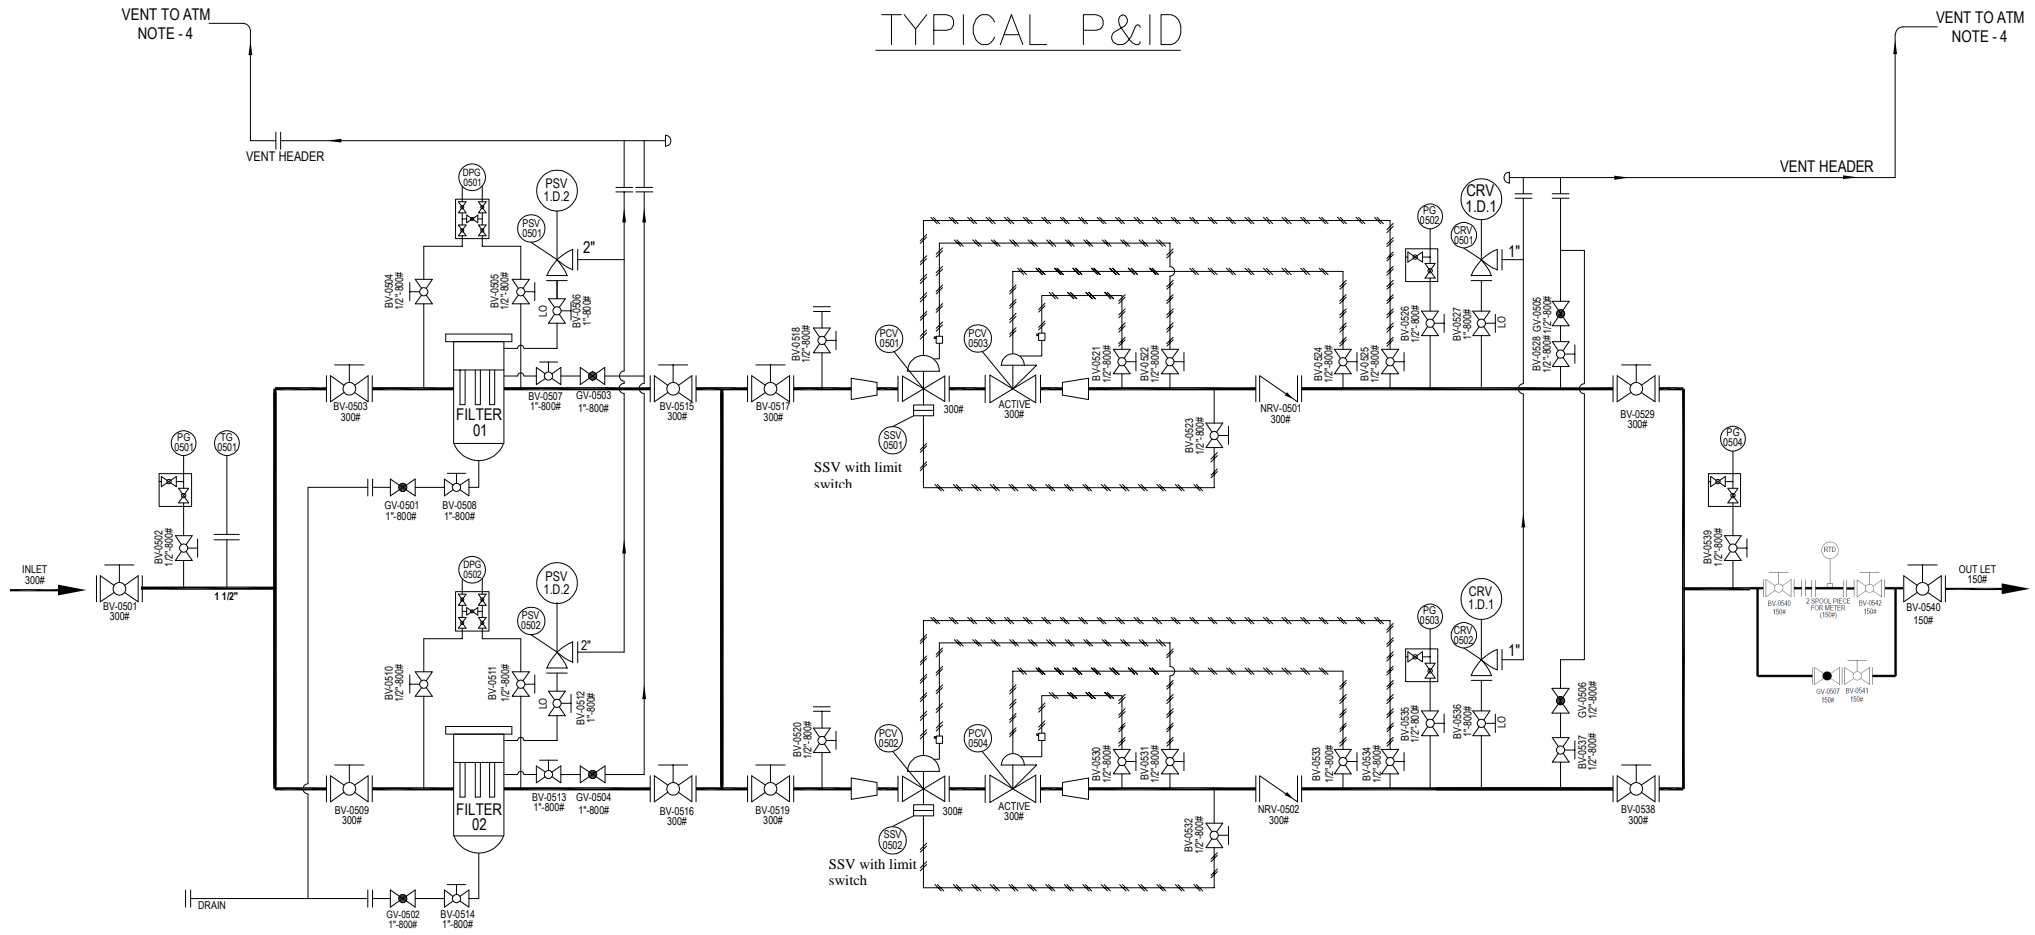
TYPICAL P&ID

VENT TO ATM
NOTE - 4

VENT TO ATM
NOTE - 4

VENT HEADER

VENT HEADER

DPG 0501

PSV 1.D.2

PSV 0501

2"

BV-0504 1/2"-800#

BV-0505 1/2"-800#

LO

BV-0506 1"-800#

BV-0503 300#

FILTER 01

BV-0507 1"-800#

GV-0503 1"-800#

BV-0515 300#

GV-0501 1"-800#

BV-0508 1"-800#

PG 0501

TG 0501

BV-0502 1/2"-800#

INLET 300#

BV-0501 300#

1 1/2"

DPG 0502

PSV 1.D.2

PSV 0502

2"

BV-0510 1/2"-800#

BV-0511 1/2"-800#

LO

BV-0512 1"-800#

BV-0509 300#

FILTER 02

BV-0513 1"-800#

GV-0504 1"-800#

BV-0516 300#

DRAIN

GV-0502 1"-800#

BV-0514 1"-800#

BV-0518 1/2"-800#

BV-0517 300#

PCV 0501

PCV 0503

300#

ACTIVE 300#

SSV 0501

SSV with limit switch

BV-0521 1/2"-800#

BV-0522 1/2"-800#

BV-0523 1/2"-800#

NRV-0501 300#

BV-0524 1/2"-800#

BV-0525 1/2"-800#

PG 0502

BV-0526 1/2"-800#

CRV 1.D.1

CRV 0501

1"

BV-0527 1"-800#

LO

BV-0528 1/2"-800#

GV-0505 1/2"-800#

BV-0529 300#

BV-0520 1/2"-800#

BV-0519 300#

PCV 0502

PCV 0504

300#

ACTIVE 300#

SSV 0502

SSV with limit switch

BV-0530 1/2"-800#

BV-0531 1/2"-800#

BV-0532 1/2"-800#

NRV-0502 300#

BV-0533 1/2"-800#

BV-0534 1/2"-800#

PG 0503

BV-0535 1/2"-800#

CRV 1.D.1

CRV 0502

1"

BV-0536 1"-800#

LO

GV-0506 1/2"-800#

BV-0537 1/2"-800#

BV-0538 300#

PG 0504

BV-0539 1/2"-800#

RTD

BV-0540 150#

2' SPOOL PIECE FOR METER (150#)

BV-0542 150#

BV-0540 150#

OUT LET 150#

GV-0507 150#

BV-0541 150#